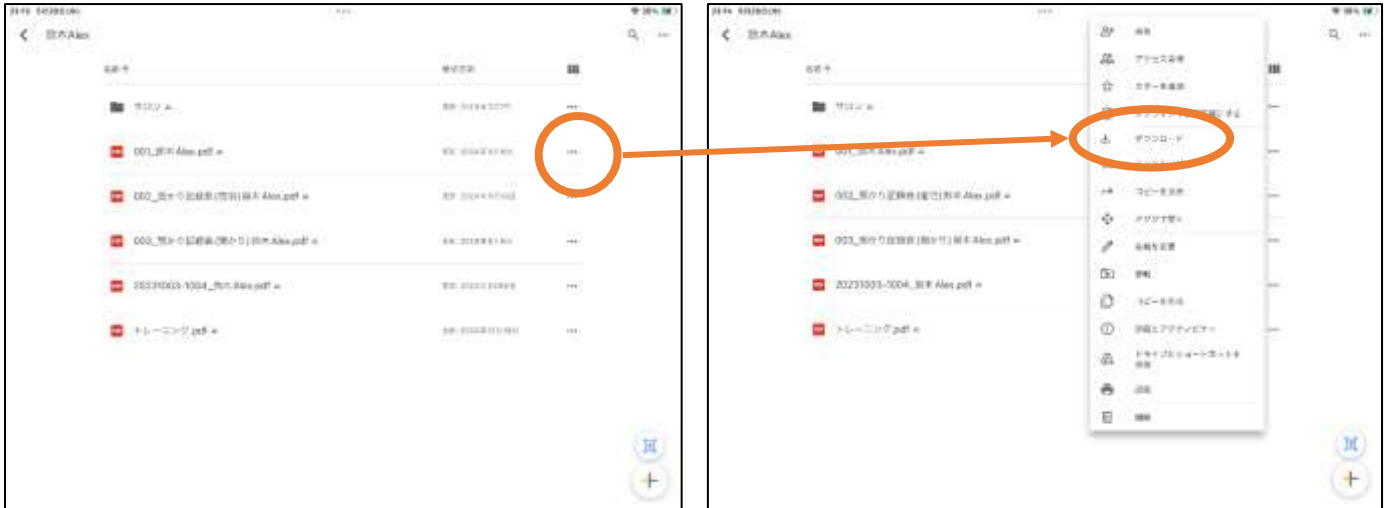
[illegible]

鈴木Alex

名前 ↑ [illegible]

サロン
001_鈴木Alex.pdf
002_預かり記録表(署名)鈴木Alex.pdf
003_預かり記録表(預かり)鈴木Alex.pdf
20231003-1004_鈴木Alex.pdf
トレーニング.pdf

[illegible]

鈴木Alex

名前 ↑

サロン
001_鈴木Alex.pdf
002_預かり記録表(署名)鈴木Alex.pdf
003_預かり記録表(預かり)鈴木Alex.pdf
20231003-1004_鈴木Alex.pdf
トレーニング.pdf

共有
アクセス管理
スターを追加
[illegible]
ダウンロード
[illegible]
コピーを送信
移動
名前を変更
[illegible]
コピーを作成
詳細とアクティビティ
ドライブにショートカットを追加
印刷
削除